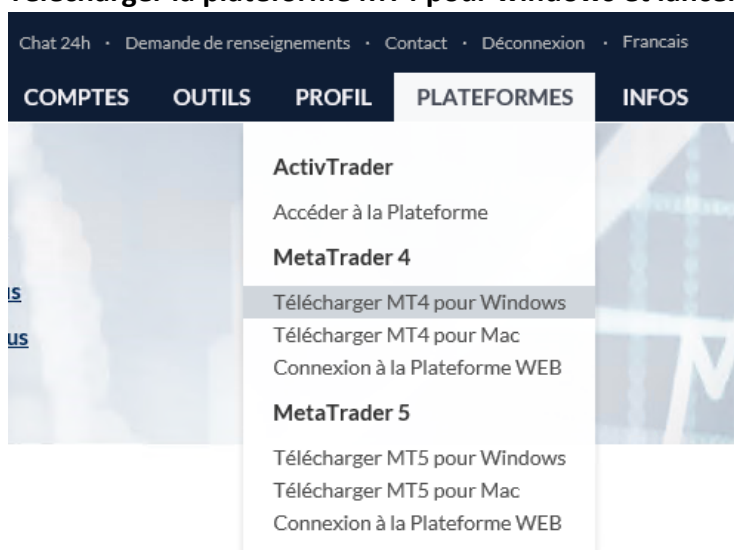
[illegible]

Chat 24h · Demande de renseignements · Contact · Déconnexion · Francais

COMPTES OUTILS PROFIL PLATEFORMES INFOS

ActivTrader

Accéder à la Plateforme

MetaTrader 4

Télécharger MT4 pour Windows
Télécharger MT4 pour Mac
Connexion à la Plateforme WEB

MetaTrader 5

Télécharger MT5 pour Windows
Télécharger MT5 pour Mac
Connexion à la Plateforme WEB

us

us